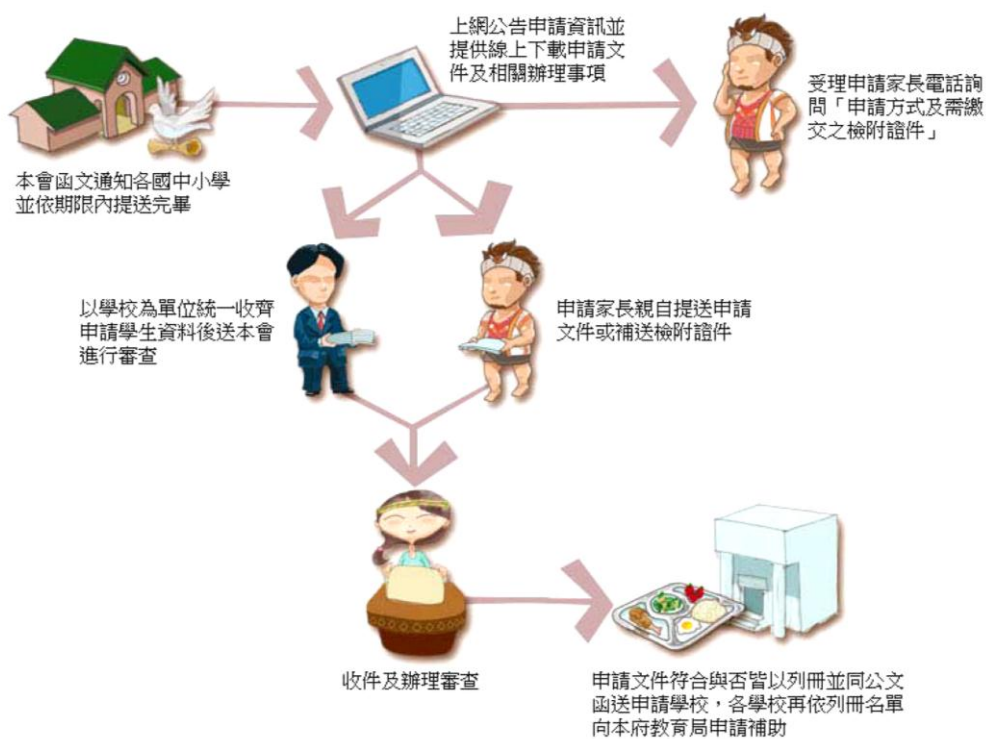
本會函文通知各國中小學並依期限內提送完畢

上網公告申請資訊並提供線上下載申請文件及相關辦理事項

受理申請家長電話詢問「申請方式及需繳交之檢附證件」

以學校為單位統一收齊申請學生資料後送本會進行審查

申請家長親自提送申請文件或補送檢附證件

收件及辦理審查

申請文件符合與否皆以列冊並同公文函送申請學校，各學校再依列冊名單向本府教育局申請補助